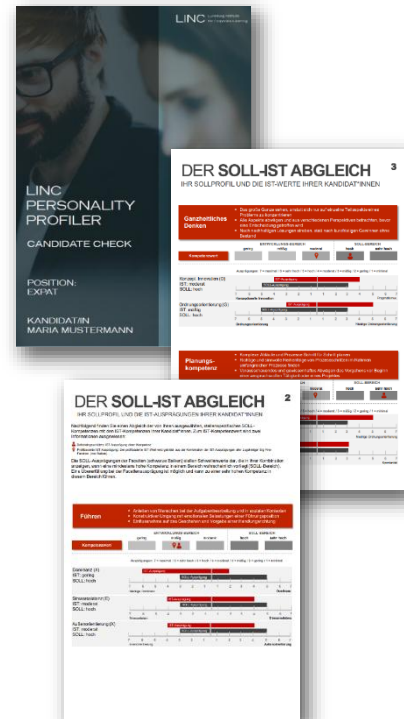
LINC

LINC PERSONALITY PROFILER

CANDIDATE CHECK

POSITION: EXPAT

KANDIDAT/IN MARIA MUSTERMANN

DER SOLL-IST ABGLEICH

3

IHR SOLLPROFIL UND DIE IST-WERTE IHRER KANDIDAT*INNEN

Ganzheitliches Denken

Kompetenzwert

gering

mäßig

moderat

hoch

sehr hoch

Planungskompetenz

DER SOLL-IST ABGLEICH

2

IHR SOLLPROFIL UND DIE IST-AUSPRÄGUNGEN IHRER KANDIDAT*INNEN

Führen

Kompetenzwert

gering

mäßig

moderat

hoch

sehr hoch

Dominanz (E)
IST: gering
SOLL: hoch

Stressstabilität (E)
IST: moderat
SOLL: hoch

Außenorientierung (N)
IST: moderat
SOLL: hoch

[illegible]